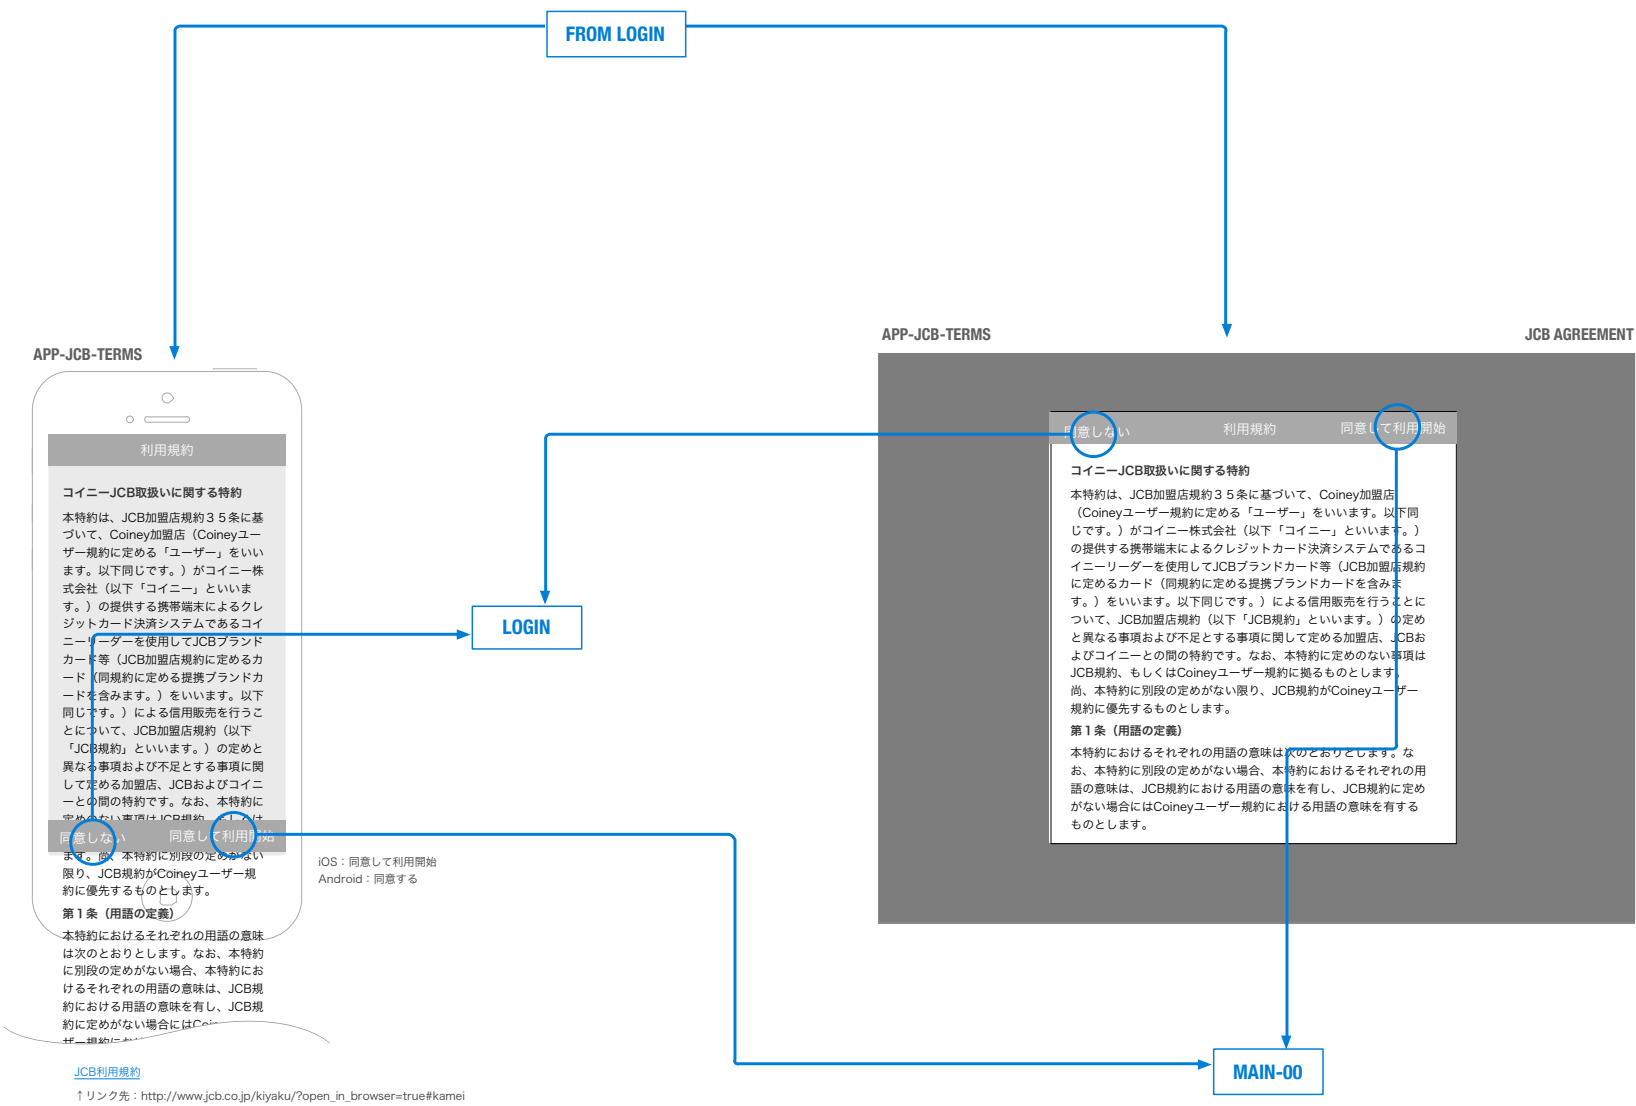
FROM LOGIN

APP-JCB-TERMS

利用規約

コイニーJCB取扱いに関する特約

本特約は、JCB加盟店規約３５条に基づいて、Coiney加盟店（Coineyユーザー規約に定める「ユーザー」をいいます。以下同じです。）がコイニー株式会社（以下「コイニー」といいます。）の提供する携帯端末によるクレジットカード決済システムであるコイニーリーダーを使用してJCBブランドカード等（JCB加盟店規約に定めるカード（同規約に定める提携ブランドカードを含みます。）をいいます。以下同じです。）による信用販売を行うことについて、JCB加盟店規約（以下「JCB規約」といいます。）の定めと異なる事項および不足とする事項に関して定める加盟店、JCBおよびコイニーとの間の特約です。なお、本特約に定めのない事項は JCB規約、もしくは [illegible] ます。尚、本特約に別段の定めがない限り、JCB規約がCoineyユーザー規約に優先するものとします。

同意しない 同意して利用開始

第１条（用語の定義）

本特約におけるそれぞれの用語の意味は次のとおりとします。なお、本特約に別段の定めがない場合、本特約におけるそれぞれの用語の意味は、JCB規約における用語の意味を有し、JCB規約に定めがない場合にはCoi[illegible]

JCB利用規約

↑リンク先：http://www.jcb.co.jp/kiyaku/?open_in_browser=true#kamei

LOGIN

iOS：同意して利用開始
Android：同意する

APP-JCB-TERMS

JCB AGREEMENT

同意しない 利用規約 同意して利用開始

コイニーJCB取扱いに関する特約

本特約は、JCB加盟店規約３５条に基づいて、Coiney加盟店（Coineyユーザー規約に定める「ユーザー」をいいます。以下同じです。）がコイニー株式会社（以下「コイニー」といいます。）の提供する携帯端末によるクレジットカード決済システムであるコイニーリーダーを使用してJCBブランドカード等（JCB加盟店規約に定めるカード（同規約に定める提携ブランドカードを含みます。）をいいます。以下同じです。）による信用販売を行うことについて、JCB加盟店規約（以下「JCB規約」といいます。）の定めと異なる事項および不足とする事項に関して定める加盟店、JCBおよびコイニーとの間の特約です。なお、本特約に定めのない事項はJCB規約、もしくはCoineyユーザー規約に拠るものとします。尚、本特約に別段の定めがない限り、JCB規約がCoineyユーザー規約に優先するものとします。

第１条（用語の定義）

本特約におけるそれぞれの用語の意味は次のとおりとします。なお、本特約に別段の定めがない場合、本特約におけるそれぞれの用語の意味は、JCB規約における用語の意味を有し、JCB規約に定めがない場合にはCoineyユーザー規約における用語の意味を有するものとします。

MAIN-00